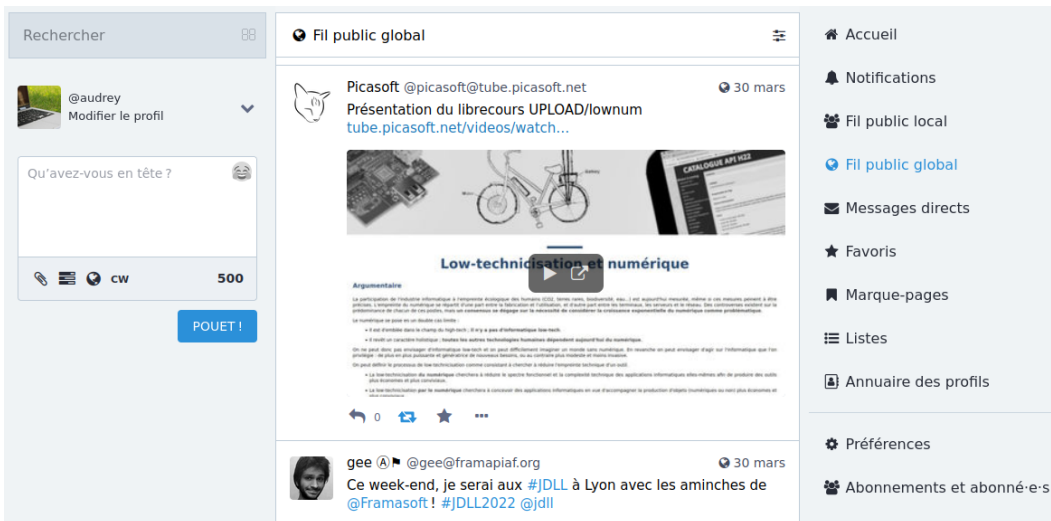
Rechercher

@audrey
Modifier le profil

Qu'avez-vous en tête ?

cw 500

POUET !

Fil public global

Picasoft @picasoft@tube.picasoft.net 30 mars
Présentation du librecours UPLOAD/lownum
tube.picasoft.net/videos/watch...

CATALOGUE API H22

Low-technicisation et numérique

Argumentaire

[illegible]

0

gee Ⓐ⚑ @gee@framapiaf.org 30 mars
Ce week-end, je serai aux #JDLL à Lyon avec les aminches de @Framasoft ! #JDLL2022 @jdll

Accueil
Notifications
Fil public local
Fil public global
Messages directs
Favoris
Marque-pages
Listes
Annuaire des profils
Préférences
Abonnements et abonné·e·s